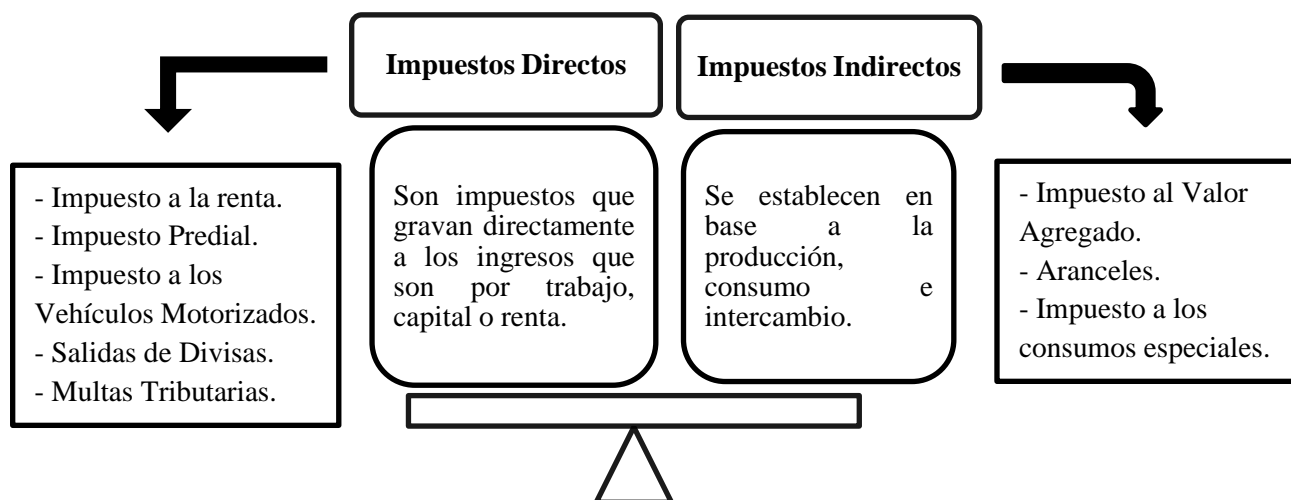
Impuestos Directos

Impuestos Indirectos

- Impuesto a la renta.
- Impuesto Predial.
- Impuesto a los Vehículos Motorizados.
- Salidas de Divisas.
- Multas Tributarias.

Son impuestos que gravan directamente a los ingresos que son por trabajo, capital o renta.

Se establecen en base a la producción, consumo e intercambio.

- Impuesto al Valor Agregado.
- Aranceles.
- Impuesto a los consumos especiales.